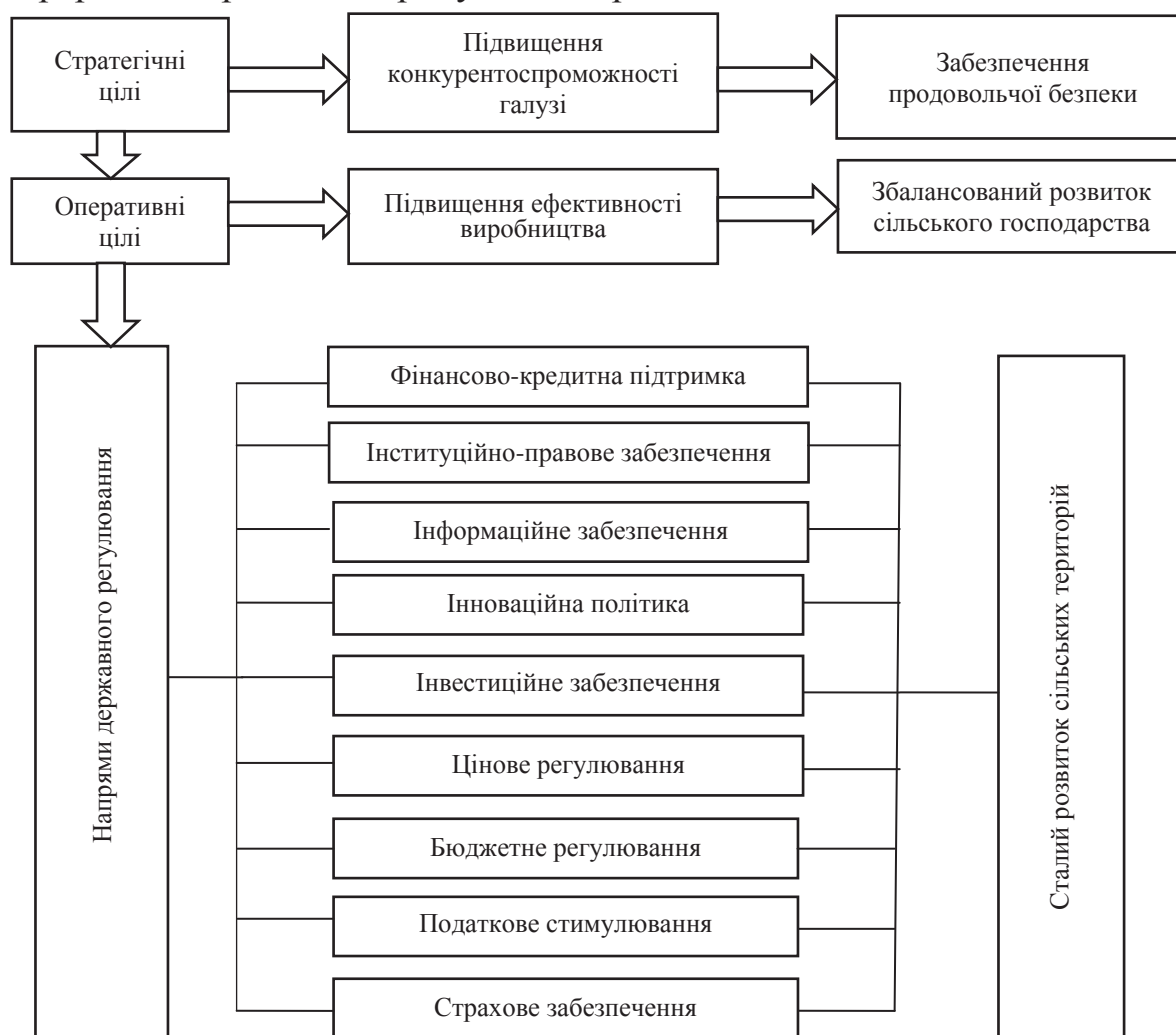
Стратегічні цілі

Підвищення конкурентоспроможності галузі

Забезпечення продовольчої безпеки

Оперативні цілі

Підвищення ефективності виробництва

Збалансований розвиток сільського господарства

Напрями державного регулювання

Фінансово-кредитна підтримка

Інституційно-правове забезпечення

Інформаційне забезпечення

Інноваційна політика

Інвестиційне забезпечення

Цінове регулювання

Бюджетне регулювання

Податкове стимулювання

Страхове забезпечення

Сталий розвиток сільських територій